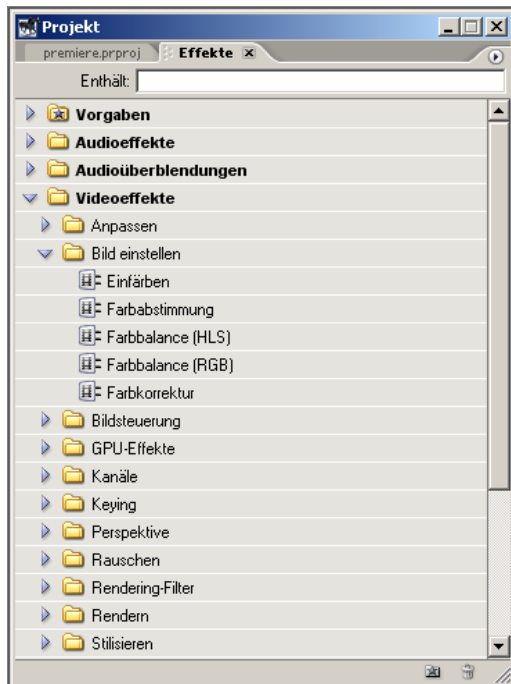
Projekt

premiere.prproj | Effekte ×

Enthält:

Vorgaben
Audioeffekte
Audioüberblendungen
Videoeffekte
Anpassen
Bild einstellen
Einfärben
Farbabstimmung
Farbbalance (HLS)
Farbbalance (RGB)
Farbkorrektur
Bildsteuerung
GPU-Effekte
Kanäle
Keying
Perspektive
Rauschen
Rendering-Filter
Rendern
Stilisieren